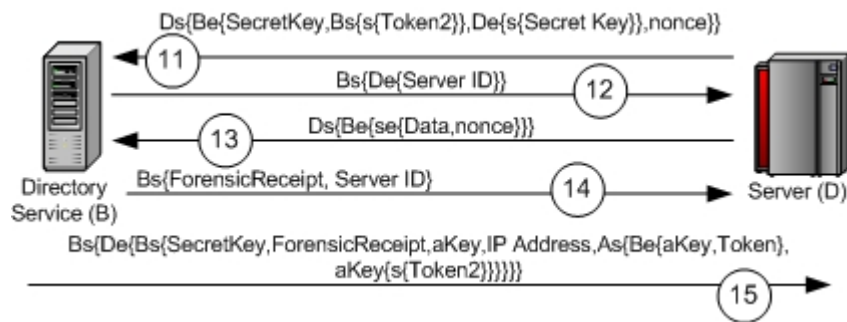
Ds{Be{SecretKey,Bs{s{Token2}},De{s{Secret Key}},nonce}}

11

Bs{De{Server ID}}

12

Ds{Be{se{Data,nonce}}}

13

Directory Service (B)

Bs{ForensicReceipt, Server ID}

14

Server (D)

Bs{De{Bs{SecretKey,ForensicReceipt,aKey,IP Address,As{Be{aKey,Token}, aKey{s{Token2}}}}}}

15